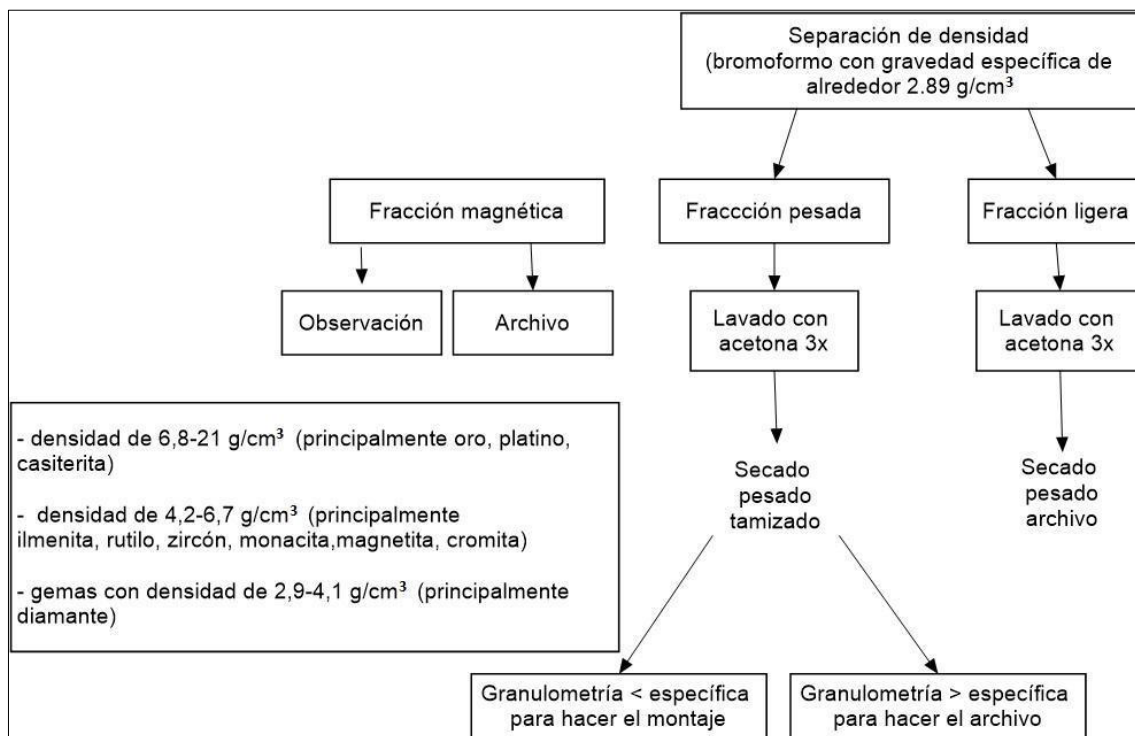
Separación de densidad (bromoformo con gravedad específica de alrededor 2.89 g/cm³

Fracción magnética

Fraccción pesada

Fracción ligera

Observación

Archivo

Lavado con acetona 3x

Lavado con acetona 3x

- densidad de 6,8-21 g/cm³ (principalmente oro, platino, casiterita)

- densidad de 4,2-6,7 g/cm³ (principalmente ilmenita, rutilo, zircón, monacita,magnetita, cromita)

- gemas con densidad de 2,9-4,1 g/cm³ (principalmente diamante)

Secado pesado tamizado

Secado pesado archivo

Granulometría < específica para hacer el montaje

Granulometría > específica para hacer el archivo